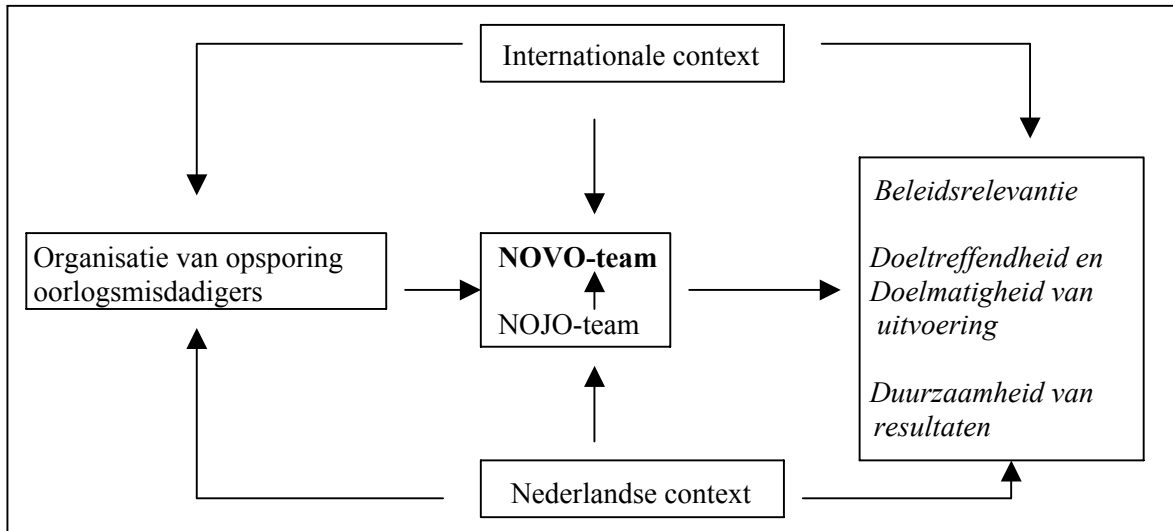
Internationale context

Organisatie van opsporing oorlogsmisdadigers

**NOVO-team**

NOJO-team

*Beleidsrelevantie*

*Doeltreffendheid en Doelmatigheid van uitvoering*

*Duurzaamheid van resultaten*

Nederlandse context